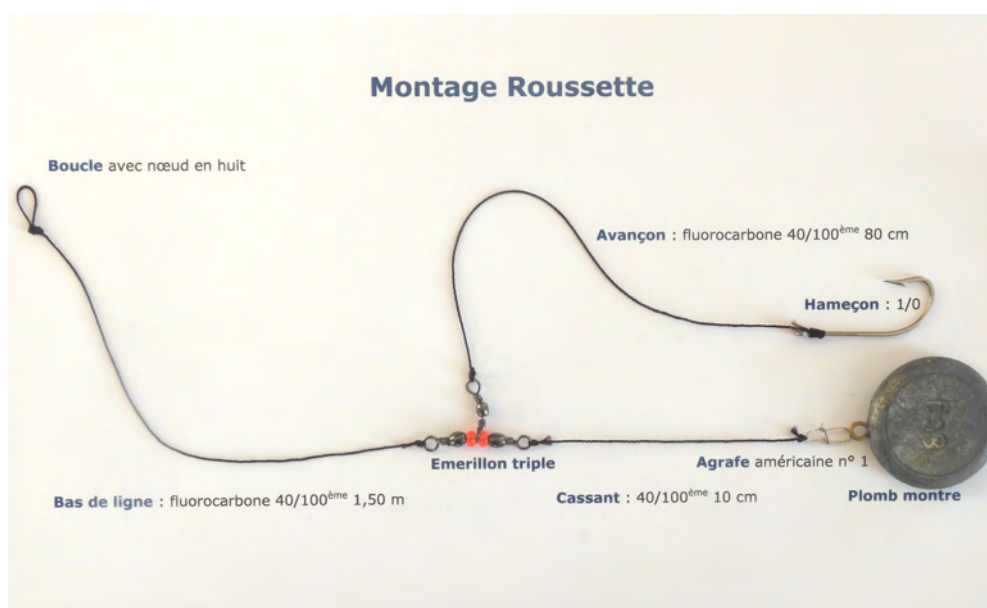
Montage Roussette

Boucle avec nœud en huit

Avançon : fluorocarbone 40/100$^{ème}$ 80 cm

Hameçon : 1/0

Emerillon triple

Agrafe américaine n° 1

Bas de ligne : fluorocarbone 40/100$^{ème}$ 1,50 m

Cassant : 40/100$^{ème}$ 10 cm

Plomb montre